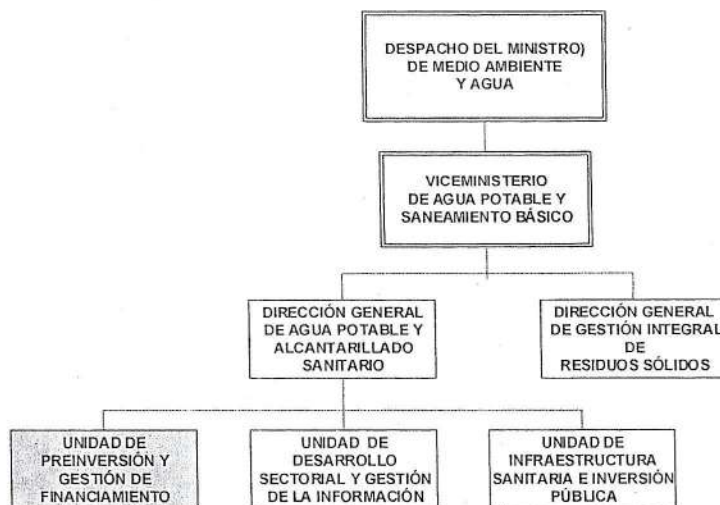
DESPACHO DEL MINISTRO)
DE MEDIO AMBIENTE
Y AGUA

VICEMINISTERIO
DE AGUA POTABLE Y
SANEAMIENTO BÁSICO

DIRECCIÓN GENERAL
DE AGUA POTABLE Y
ALCANTARILLADO
SANITARIO

DIRECCIÓN GENERAL
DE GESTIÓN INTEGRAL
DE
RESIDUOS SÓLIDOS

UNIDAD DE
PREINVERSIÓN Y
GESTIÓN DE
FINANCIAMIENTO

UNIDAD DE
DESARROLLO
SECTORIAL Y GESTIÓN
DE LA INFORMACIÓN

UNIDAD DE
INFRAESTRUCTURA
SANITARIA E INVERSIÓN
PÚBLICA